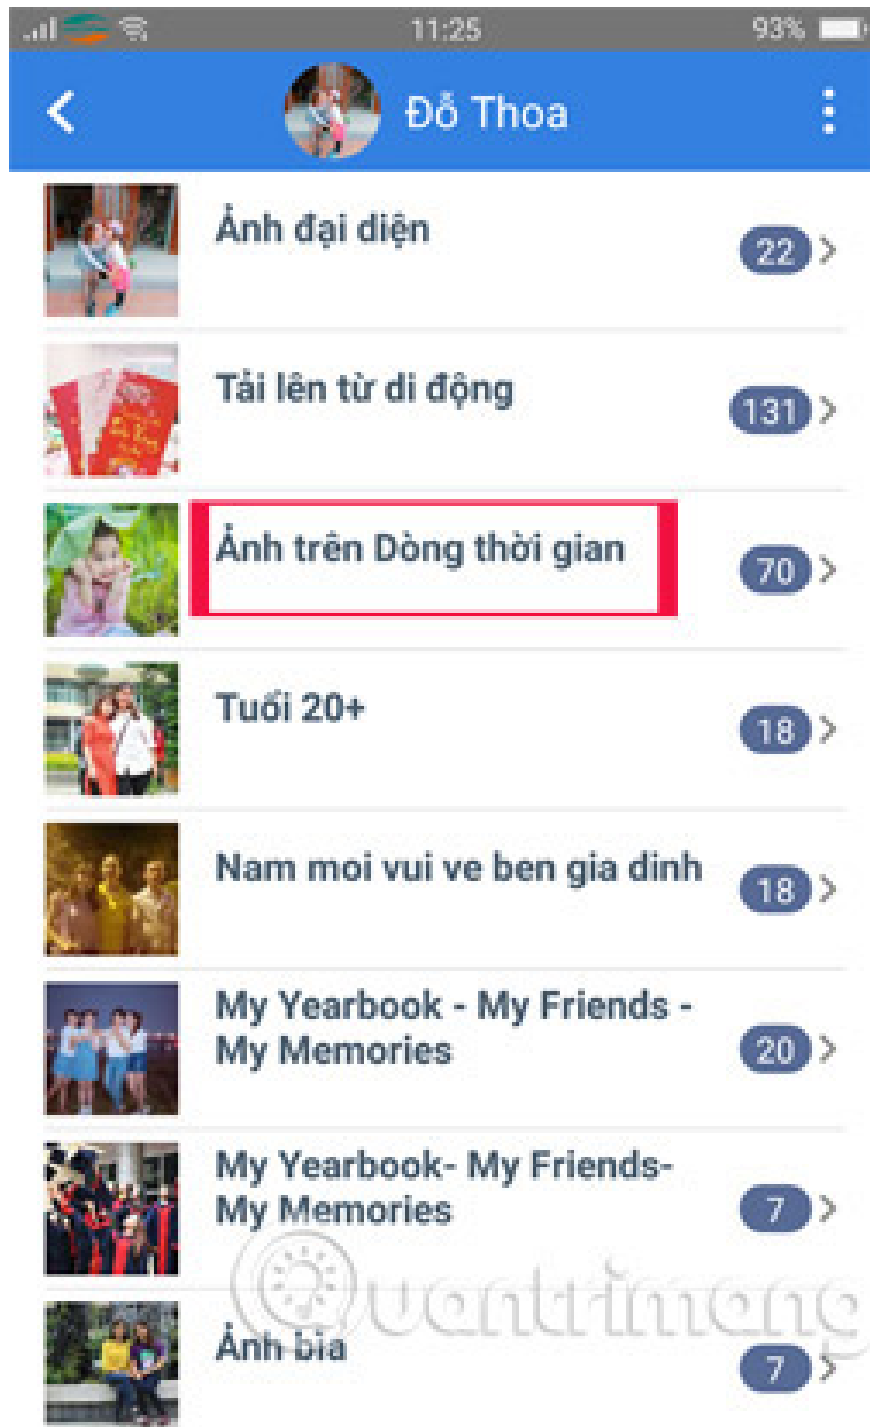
11:25 93%

Đỗ Thoa

Ảnh đại diện 22

Tải lên từ di động 131

Ảnh trên Dòng thời gian 70

Tuổi 20+ 18

Nam moi vui ve ben gia dinh 18

My Yearbook - My Friends - My Memories 20

My Yearbook- My Friends- My Memories 7

Ảnh bìa 7

Quantrimang